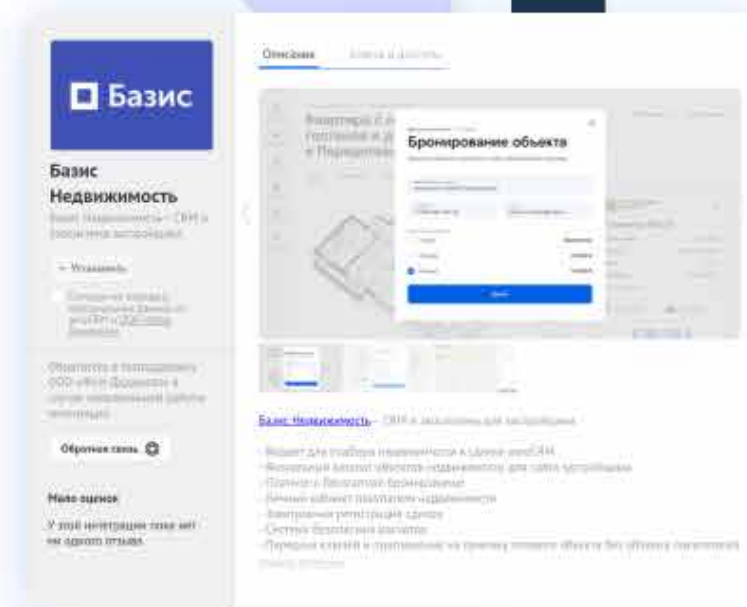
Базис

Базис Недвижимость

Базис Недвижимость – CRM в экосистеме застройщика

Установить

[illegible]

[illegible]

Обратная связь

Мало оценок

У этой интеграции пока нет ни одного отзыва

Описание

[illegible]

Бронирование объекта

Купить

Базис Недвижимость – CRM в экосистеме для застройщика

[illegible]